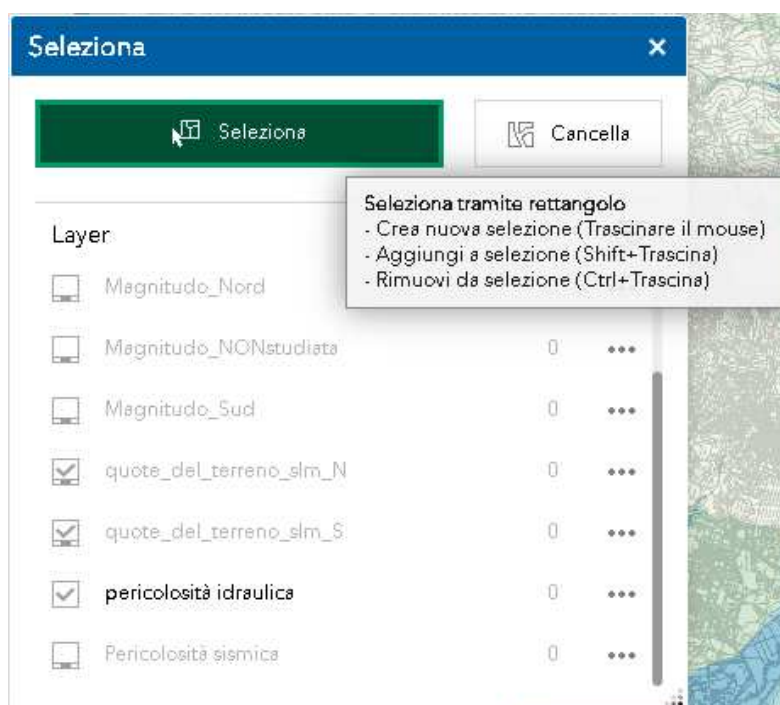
Seleziona ×

Seleziona

Cancella

Seleziona tramite rettangolo
- Crea nuova selezione (Trascinare il mouse)
- Aggiungi a selezione (Shift+Trascina)
- Rimuovi da selezione (Ctrl+Trascina)

Layer

Magnitudo_Nord

Magnitudo_NONstudiata 0 •••

Magnitudo_Sud 0 •••

quote_del_terreno_slm_N 0 •••

quote_del_terreno_slm_S 0 •••

pericolosità idraulica 0 •••

Pericolosità sismica 0 •••